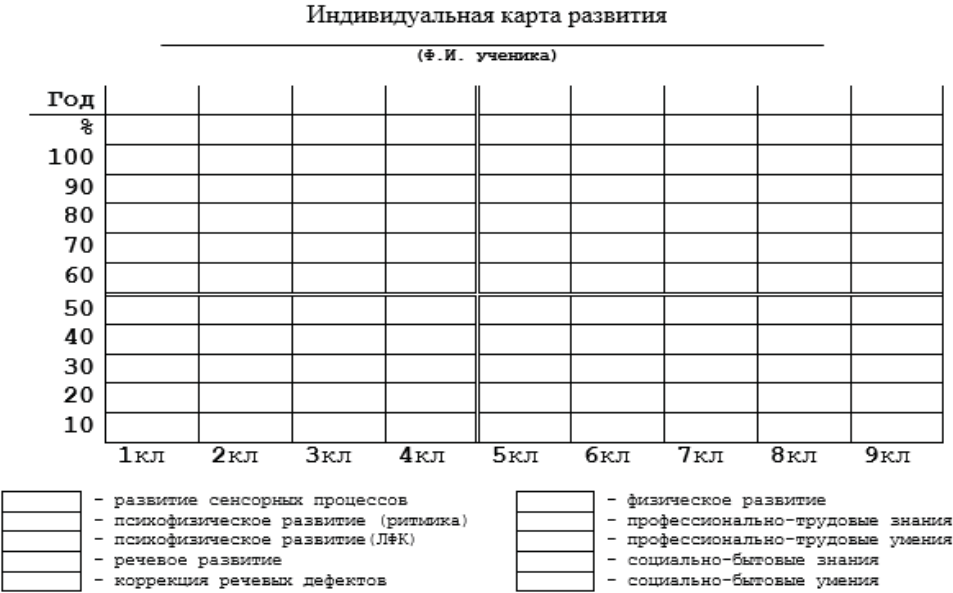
Индивидуальная карта развития

(Ф.И. ученика)

| Год | | | | | | | | | |
|---|---|---|---|---|---|---|---|---|---|
| % | | | | | | | | | |
| 100 | | | | | | | | | |
| 90 | | | | | | | | | |
| 80 | | | | | | | | | |
| 70 | | | | | | | | | |
| 60 | | | | | | | | | |
| 50 | | | | | | | | | |
| 40 | | | | | | | | | |
| 30 | | | | | | | | | |
| 20 | | | | | | | | | |
| 10 | | | | | | | | | |
| | 1кл | 2кл | 3кл | 4кл | 5кл | 6кл | 7кл | 8кл | 9кл |

- развитие сенсорных процессов
- психофизическое развитие (ритмика)
- психофизическое развитие(ЛФК)
- речевое развитие
- коррекция речевых дефектов

- физическое развитие
- профессионально-трудовые знания
- профессионально-трудовые умения
- социально-бытовые знания
- социально-бытовые умения